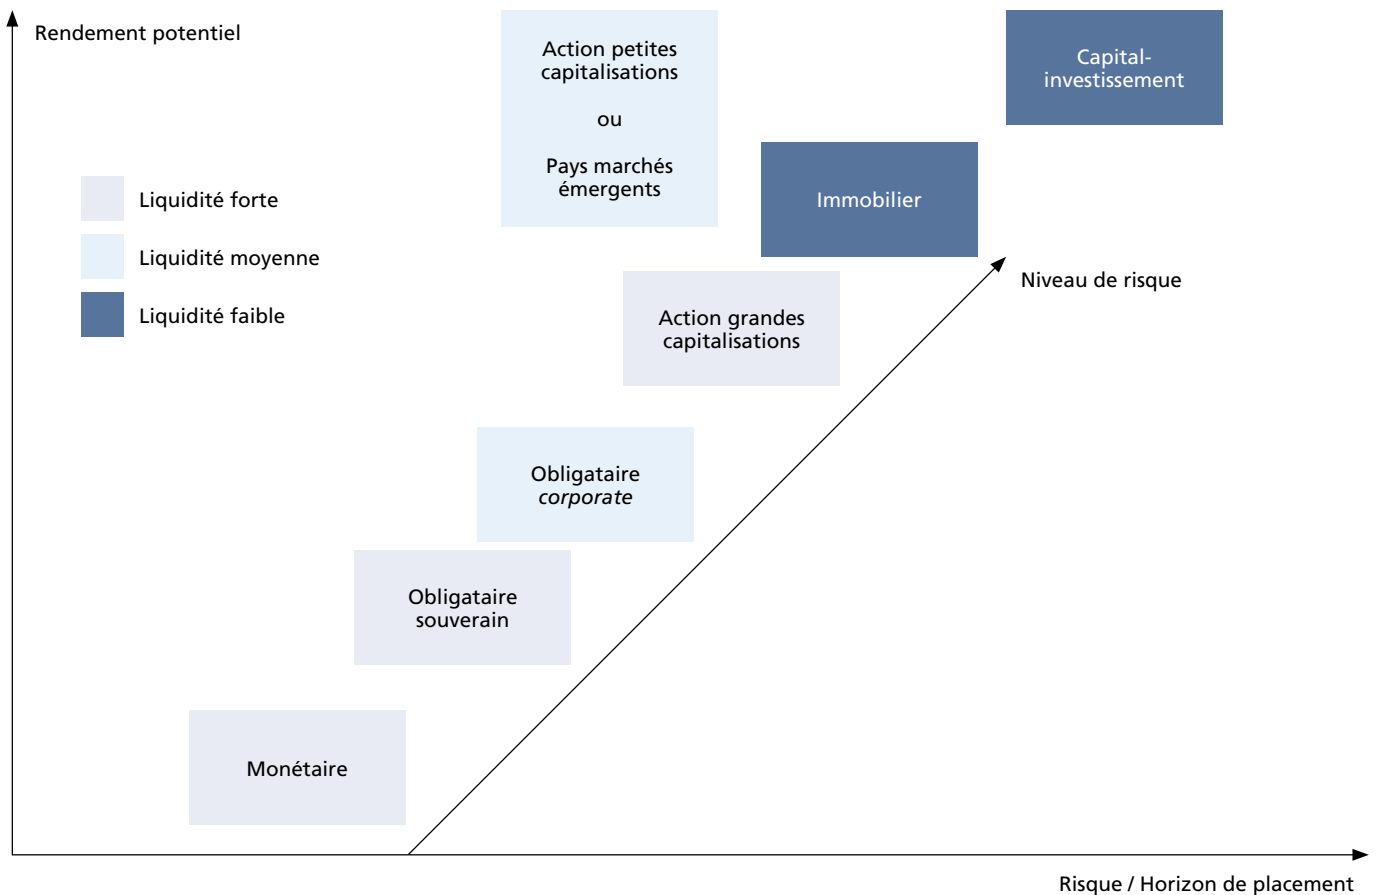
Rendement potentiel

Action petites capitalisations

ou

Pays marchés émergents

Capital-investissement

Liquidité forte

Liquidité moyenne

Liquidité faible

Immobilier

Niveau de risque

Action grandes capitalisations

Obligataire *corporate*

Obligataire souverain

Monétaire

Risque / Horizon de placement